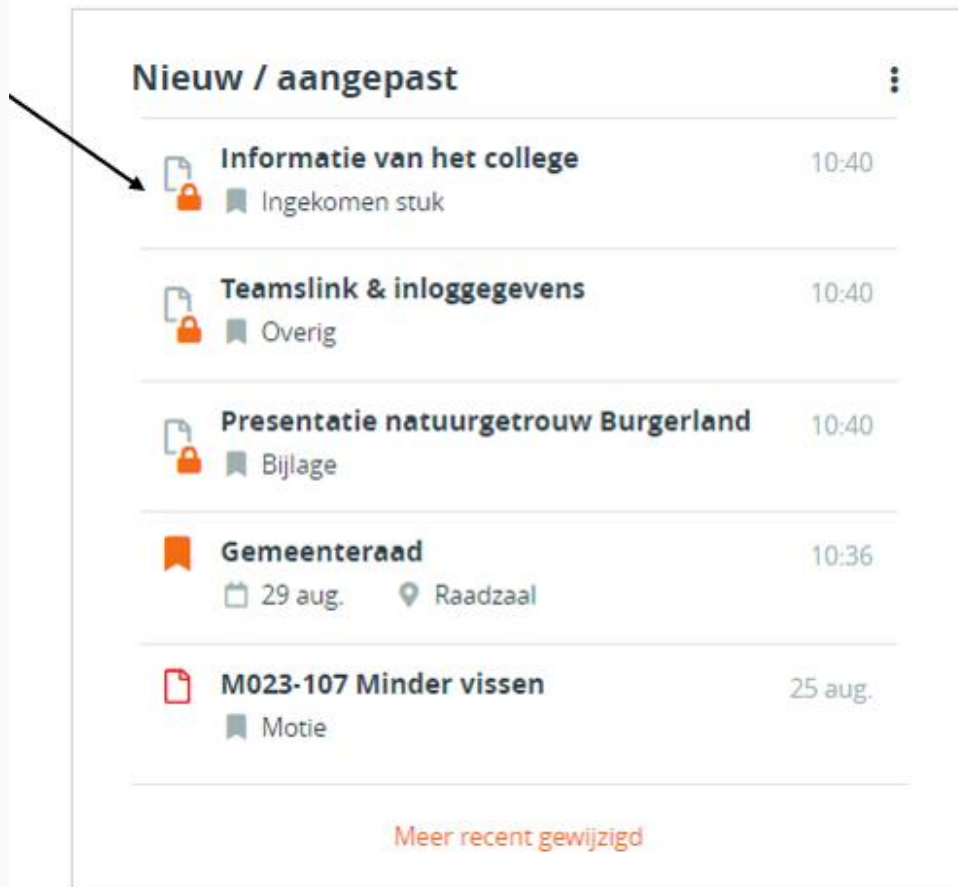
Nieuw / aangepast

Informatie van het college
Ingekomen stuk
10:40

Teamslink & inloggegevens
Overig
10:40

Presentatie natuurgetrouw Burgerland
Bijlage
10:40

Gemeenteraad
29 aug. Raadzaal
10:36

M023-107 Minder vissen
Motie
25 aug.

Meer recent gewijzigd